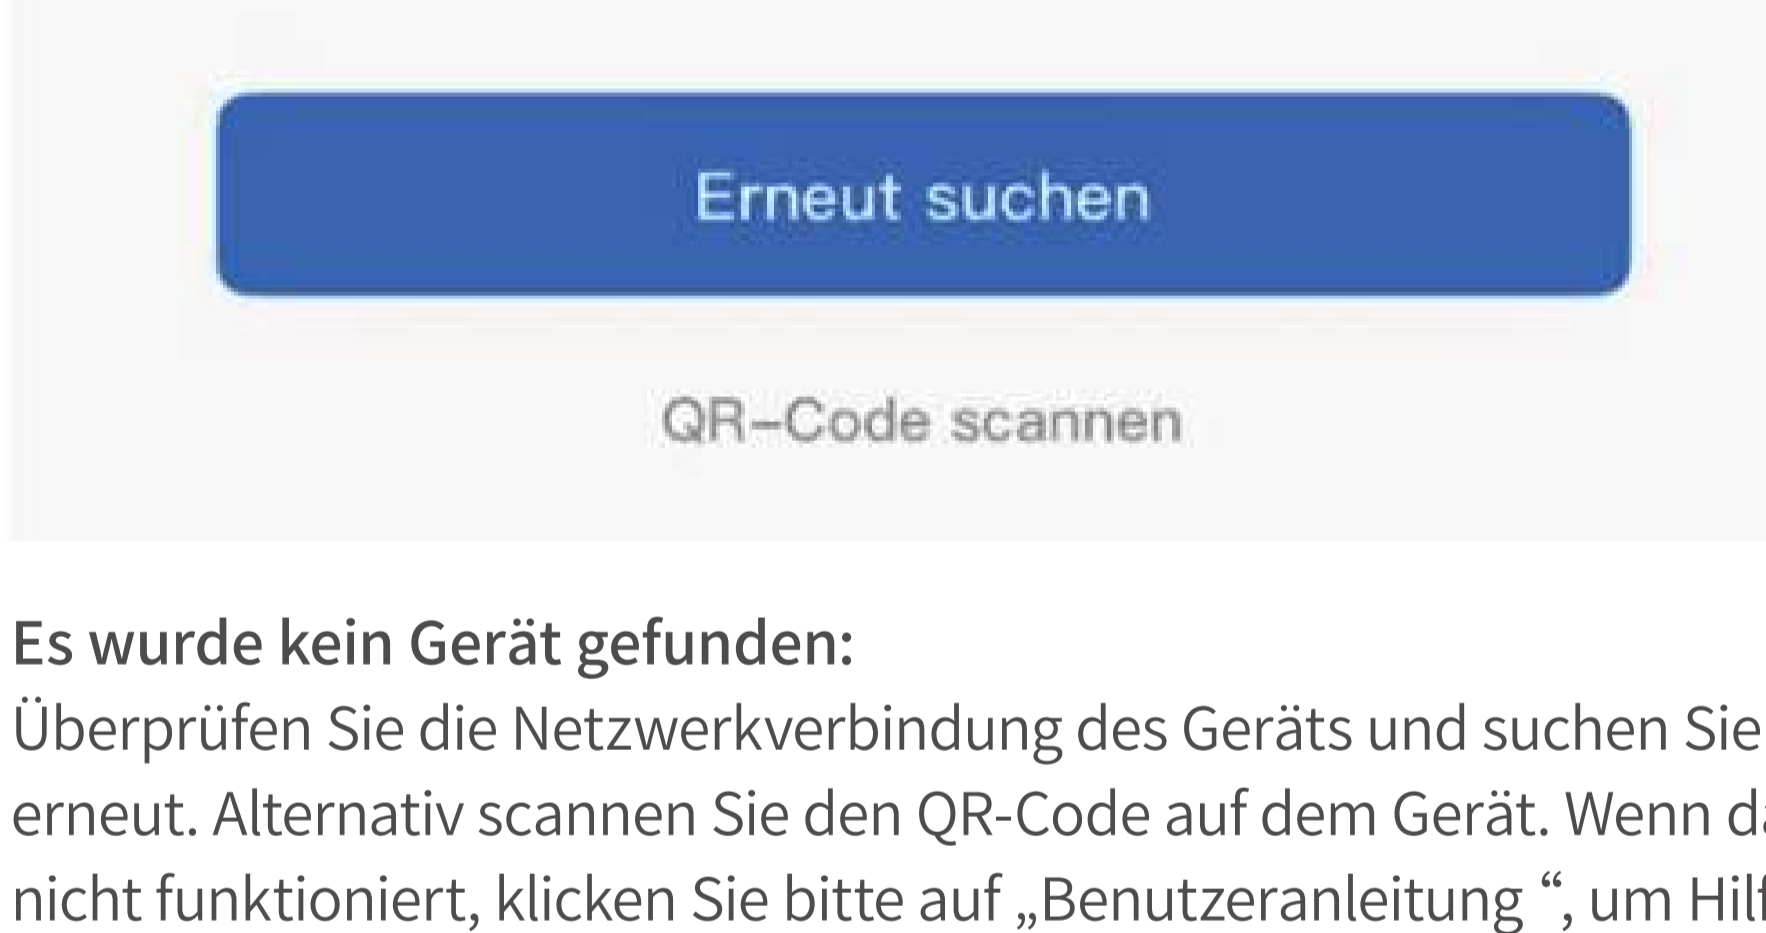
Erneut suchen

QR-Code scannen

Es wurde kein Gerät gefunden:
Überprüfen Sie die Netzwerkverbindung des Geräts und suchen Sie erneut. Alternativ scannen Sie den QR-Code auf dem Gerät. Wenn d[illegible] nicht funktioniert, klicken Sie bitte auf „Benutzeranleitung “, um Hil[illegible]